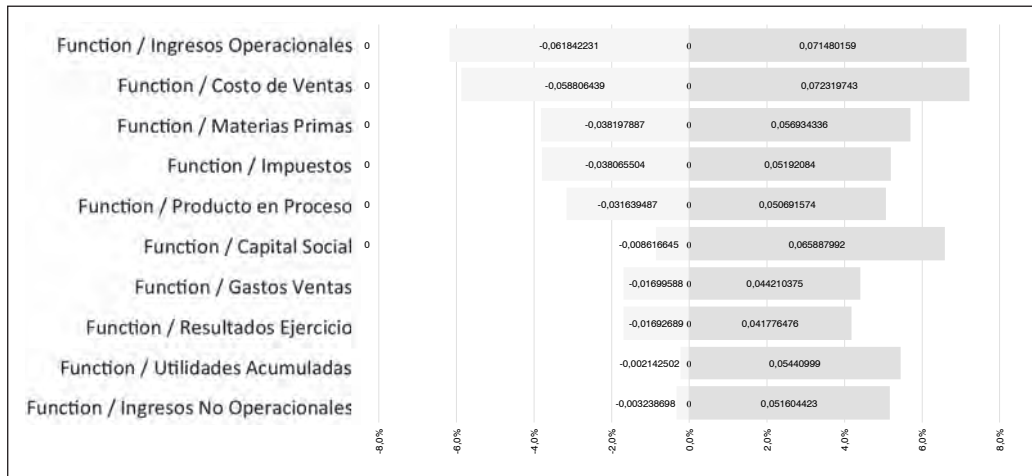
Function / Ingresos Operacionales 0 -0,061842231 0 0,071480159
Function / Costo de Ventas 0 -0,058806439 0 0,072319743
Function / Materias Primas 0 -0,038197887 0 0,056934336
Function / Impuestos 0 -0,038065504 0 0,05192084
Function / Producto en Proceso 0 -0,031639487 0 0,050691574
Function / Capital Social 0 -0,008616645 0 0,065887992
Function / Gastos Ventas -0,01699588 0 0,044210375
Function / Resultados Ejercicio -0,01692689 0 0,041776476
Function / Utilidades Acumuladas -0,002142502 0 0,05440999
Function / Ingresos No Operacionales -0,003238698 0 0,051604423

-8,0% -6,0% -4,0% -2,0% 0,0% 2,0% 4,0% 6,0% 8,0%